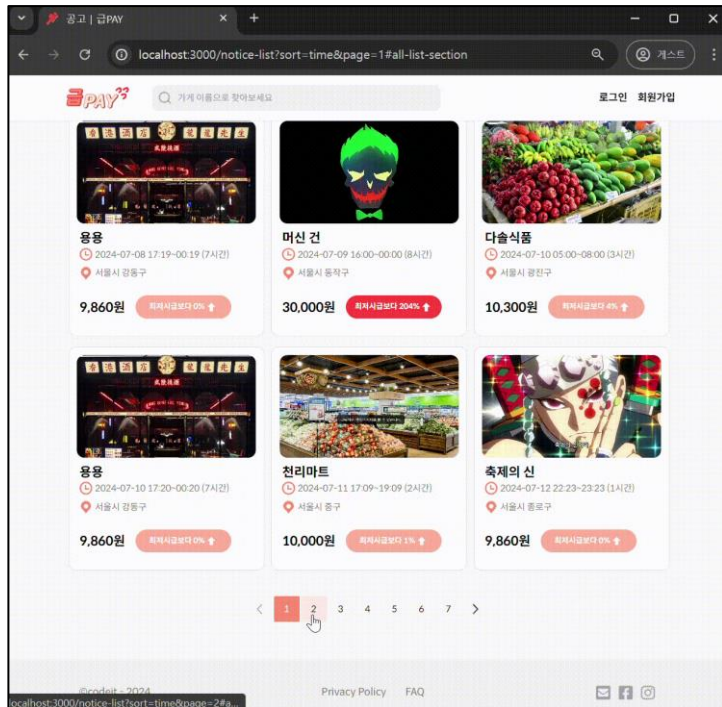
공고 | 급PAY

localhost:3000/notice-list?sort=time&page=1#all-list-section

게스트

급PAY

가게 이름으로 찾아보세요

로그인 회원가입

용용
2024-07-08 17:19~00:19 (7시간)
서울시 강동구
9,860원
최저시급보다 0%

머신 건
2024-07-09 16:00~00:00 (8시간)
서울시 동작구
30,000원
최저시급보다 204%

다솔식품
2024-07-10 05:00~08:00 (3시간)
서울시 광진구
10,300원
최저시급보다 4%

용용
2024-07-10 17:20~00:20 (7시간)
서울시 강동구
9,860원
최저시급보다 0%

천리마트
2024-07-11 17:09~19:09 (2시간)
서울시 중구
10,000원
최저시급보다 1%

축제의 신
2024-07-12 22:23~23:23 (1시간)
서울시 종로구
9,860원
최저시급보다 0%

1 2 3 4 5 6 7

©codeit - 2024
Privacy Policy FAQ

localhost:3000/notice-list?sort=time&page=2#a...